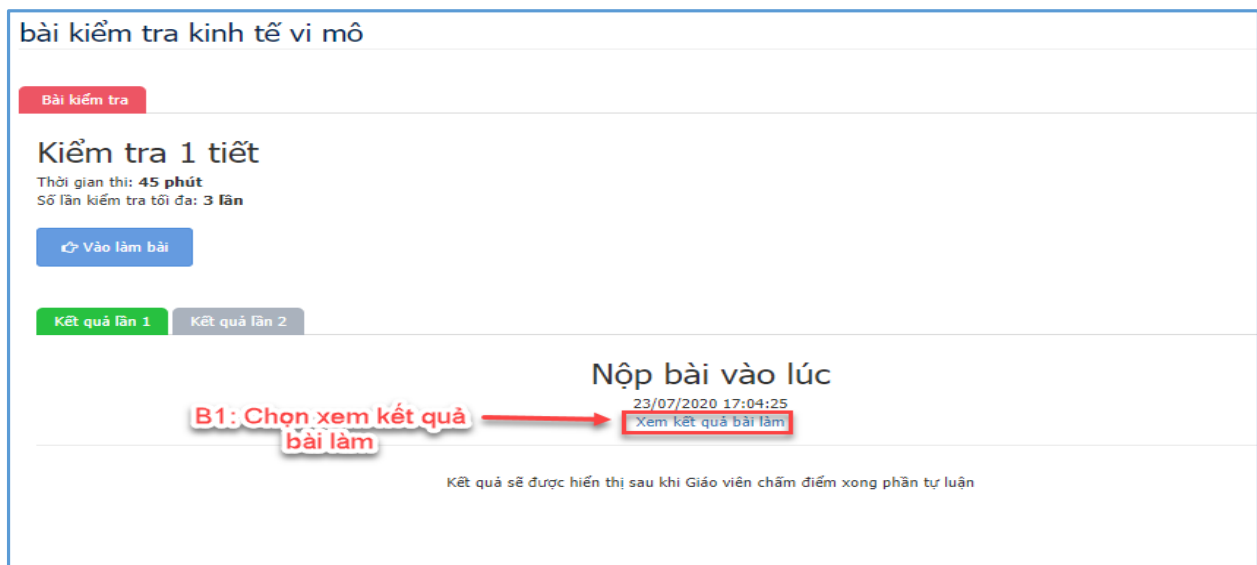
bài kiểm tra kinh tế vi mô

Bài kiểm tra

Kiểm tra 1 tiết

Thời gian thi: **45 phút**
Số lần kiểm tra tối đa: **3 lần**

Vào làm bài

Kết quả lần 1 | Kết quả lần 2

Nộp bài vào lúc

23/07/2020 17:04:25

B1: Chọn xem kết quả bài làm

Xem kết quả bài làm

Kết quả sẽ được hiển thị sau khi Giáo viên chấm điểm xong phần tự luận